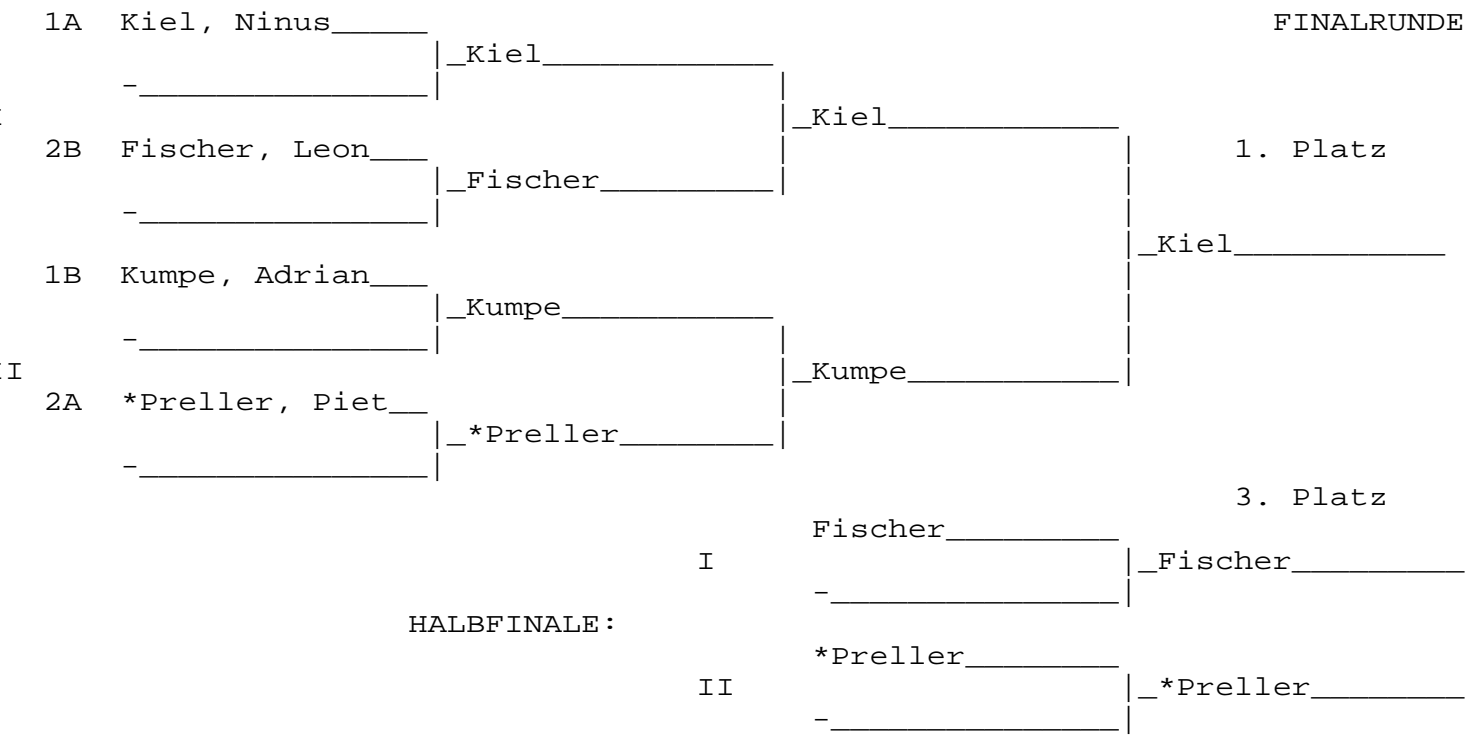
FINALRUNDE

1A Kiel, Ninus
Kiel
-
I
Kiel
2B Fischer, Leon
1. Platz
Fischer
-
Kiel
1B Kumpe, Adrian
Kumpe
-
II
Kumpe
2A *Preller, Piet
*Preller
-

3. Platz

Fischer
I
Fischer
-

HALBFINALE:

*Preller
II
*Preller
-